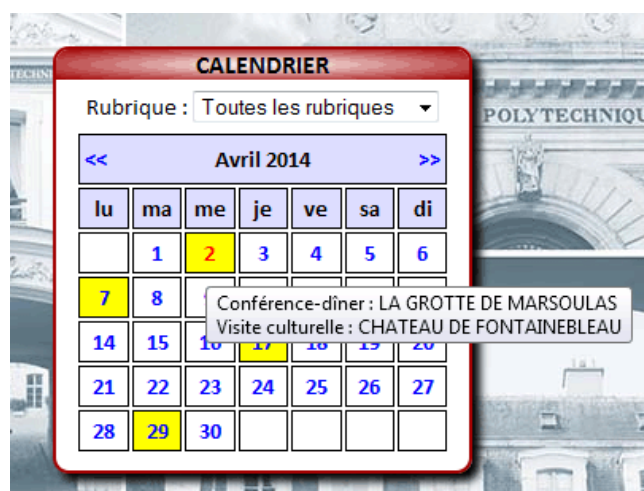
CALENDRIER

Rubrique : Toutes les rubriques

| << | | | Avril 2014 | | | >> |
|---|---|---|---|---|---|---|
| lu | ma | me | je | ve | sa | di |
| | 1 | 2 | 3 | 4 | 5 | 6 |
| 7 | 8 | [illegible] | | | | |
| 14 | 15 | 16 | 17 | 18 | 19 | 20 |
| 21 | 22 | 23 | 24 | 25 | 26 | 27 |
| 28 | 29 | 30 | | | | |

Conférence-dîner : LA GROTTE DE MARSOULAS
Visite culturelle : CHATEAU DE FONTAINEBLEAU

POLYTECHNIQU

TECHNI